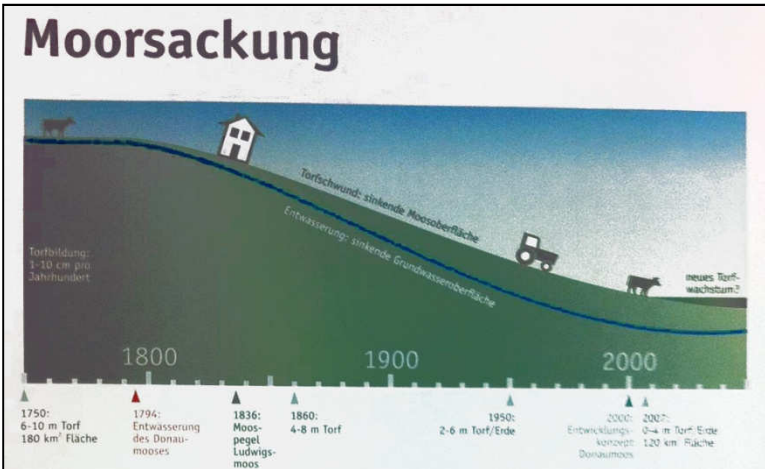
Moorsackung

Torfschwund: sinkende Moosoberfläche

Entwässerung: sinkende Grundwasseroberfläche

Torfbildung: 1-10 cm pro Jahrhundert

neues Torfwachstum?

1800

1900

2000

1750: 6-10 m Torf 180 km² Fläche

1794: Entwässerung des Donaumooses

1836: Moospegel Ludwigsmoos

1860: 4-8 m Torf

1950: 2-6 m Torf/Erde

2000: Entwicklungskonzept Donaumoos

2007: 0-4 m Torf/Erde 120 km² Fläche